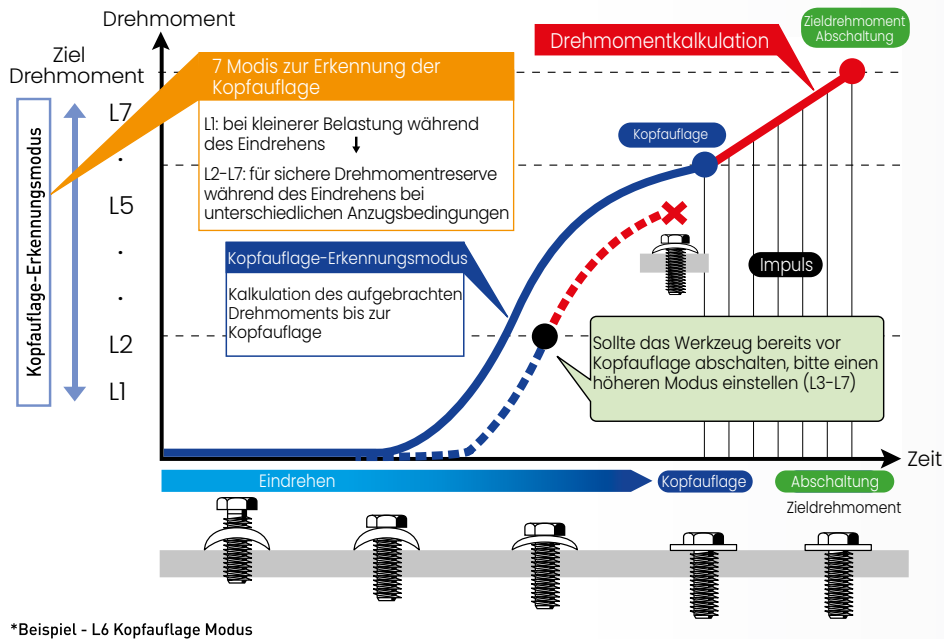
Drehmoment

Ziel Drehmoment

Kopfauflage-Erkennungsmodus

L7
·
L5
·
·
L2
L1

7 Modis zur Erkennung der Kopfauflage

L1: bei kleinerer Belastung während des Eindrehens ↓

L2-L7: für sichere Drehmomentreserve während des Eindrehens bei unterschiedlichen Anzugsbedingungen

Drehmomentkalkulation

Zieldrehmoment Abschaltung

Kopfauflage

Impuls

Kopfauflage-Erkennungsmodus

Kalkulation des aufgebrachten Drehmoments bis zur Kopfauflage

Sollte das Werkzeug bereits vor Kopfauflage abschalten, bitte einen höheren Modus einstellen (L3-L7)

Zeit

Eindrehen

Kopfauflage

Abschaltung

Zieldrehmoment

*Beispiel - L6 Kopfauflage Modus